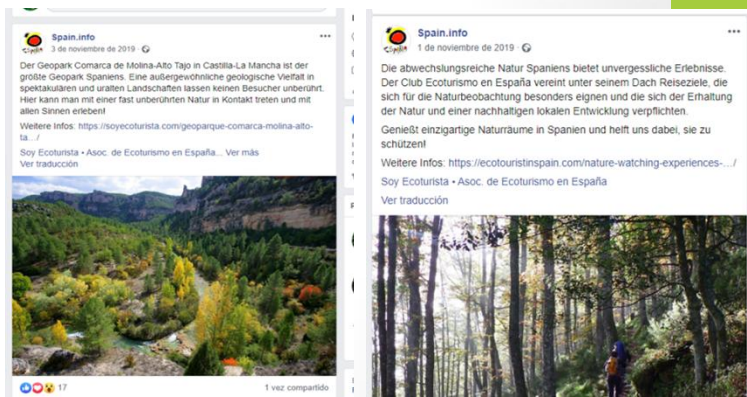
Spain.info
3 de noviembre de 2019 ·

Der Geopark Comarca de Molina-Alto Tajo in Castilla-La Mancha ist der größte Geopark Spaniens. Eine außergewöhnliche geologische Vielfalt in spektakulären und uralten Landschaften lassen keinen Besucher unberührt. Hier kann man mit einer fast unberührten Natur in Kontakt treten und mit allen Sinnen erleben!

Weitere Infos: https://soyecoturista.com/geoparque-comarca-molina-alto-ta.../

Soy Ecoturista • Asoc. de Ecoturismo en España... Ver más
Ver traducción

17
1 vez compartido

Spain.info
1 de noviembre de 2019 ·

Die abwechslungsreiche Natur Spaniens bietet unvergessliche Erlebnisse. Der Club Ecoturismo en España vereint unter seinem Dach Reiseziele, die sich für die Naturbeobachtung besonders eignen und die sich der Erhaltung der Natur und einer nachhaltigen lokalen Entwicklung verpflichten.

Genießt einzigartige Naturräume in Spanien und helft uns dabei, sie zu schützen!

Weitere Infos: https://ecotouristinspain.com/nature-watching-experiences-.../

Soy Ecoturista • Asoc. de Ecoturismo en España
Ver traducción